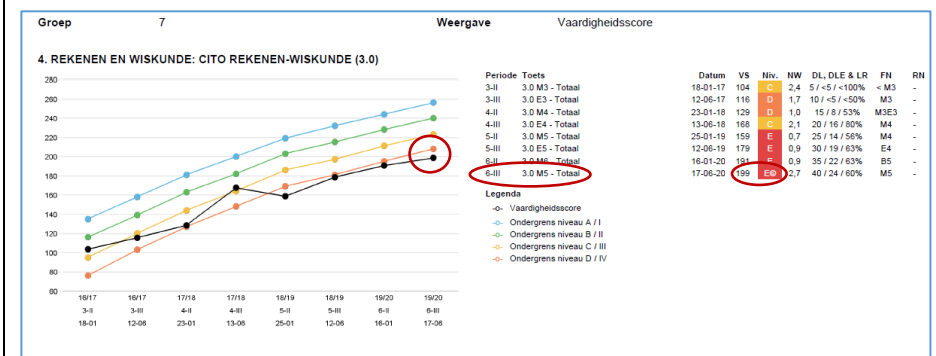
Groep 7 Weergave Vaardigheidsscore

4. REKENEN EN WISKUNDE: CITO REKENEN-WISKUNDE (3.0)

| Periode | Toets | Datum | VS | Niv. | NW | DL, DLE & LR | FN | RN |
|---|---|---|---|---|---|---|---|---|
| 3-II | 3.0 M3 - Totaal | 18-01-17 | 104 | C | 2,4 | 5 / <5 / <100% | < M3 | - |
| 3-III | 3.0 E3 - Totaal | 12-06-17 | 116 | D | 1,7 | 10 / <5 / <50% | M3 | - |
| 4-II | 3.0 M4 - Totaal | 23-01-18 | 129 | D | 1,0 | 15 / 8 / 53% | M3E3 | - |
| 4-III | 3.0 E4 - Totaal | 13-06-18 | 168 | C | 2,1 | 20 / 16 / 80% | M4 | - |
| 5-II | 3.0 M5 - Totaal | 25-01-19 | 159 | E | 0,7 | 25 / 14 / 56% | M4 | - |
| 5-III | 3.0 E5 - Totaal | 12-06-19 | 179 | E | 0,9 | 30 / 19 / 63% | E4 | - |
| 6-II | 3.0 M6 - Totaal | 16-01-20 | 191 | E | 0,9 | 35 / 22 / 63% | B5 | - |
| 6-III | 3.0 M5 - Totaal | 17-06-20 | 199 | E⊖ | 2,7 | 40 / 24 / 60% | M5 | - |

Legenda
Vaardigheidsscore
Ondergrens niveau A / I
Ondergrens niveau B / II
Ondergrens niveau C / III
Ondergrens niveau D / IV

280
260
240
220
200
180
160
140
120
100
80
60

16/17 3-II 18-01
16/17 3-III 12-06
17/18 4-II 23-01
17/18 4-III 13-06
18/19 5-II 25-01
18/19 5-III 12-06
19/20 6-II 16-01
19/20 6-III 17-06